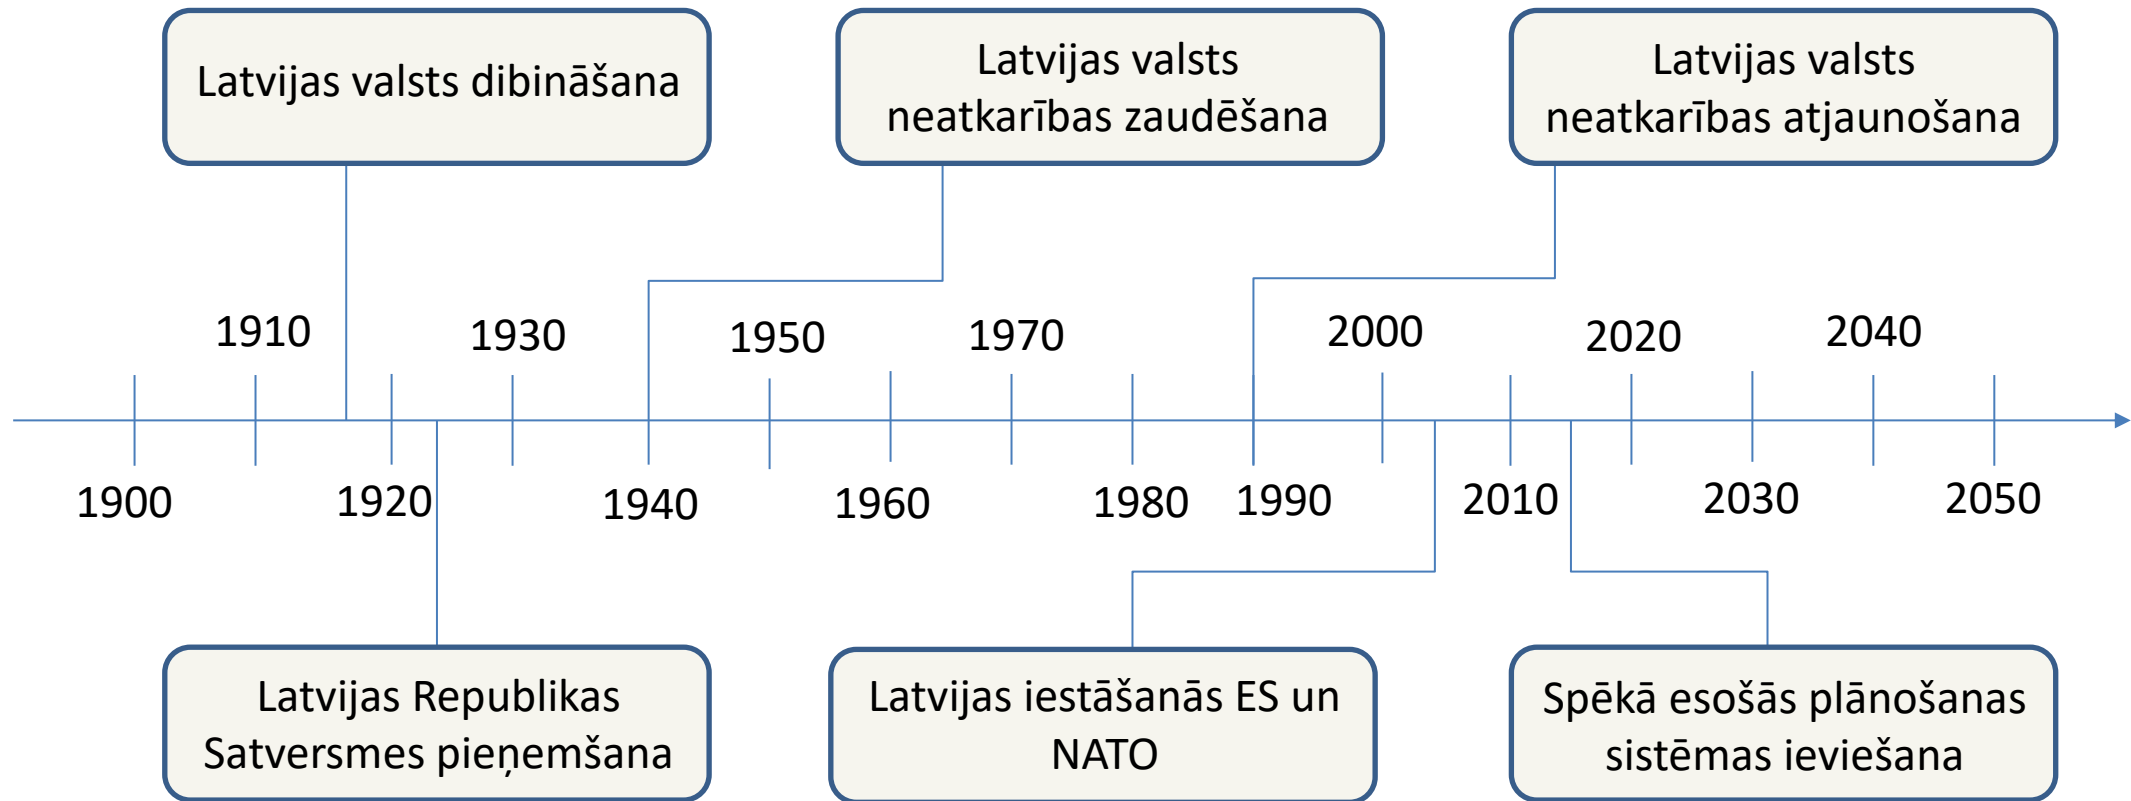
Latvijas valsts dibināšana

Latvijas valsts neatkarības zaudēšana

Latvijas valsts neatkarības atjaunošana

1910 1930 1950 1970 2000 2020 2040

1900 1920 1940 1960 1980 1990 2010 2030 2050

Latvijas Republikas Satversmes pieņemšana

Latvijas iestāšanās ES un NATO

Spēkā esošās plānošanas sistēmas ieviešana